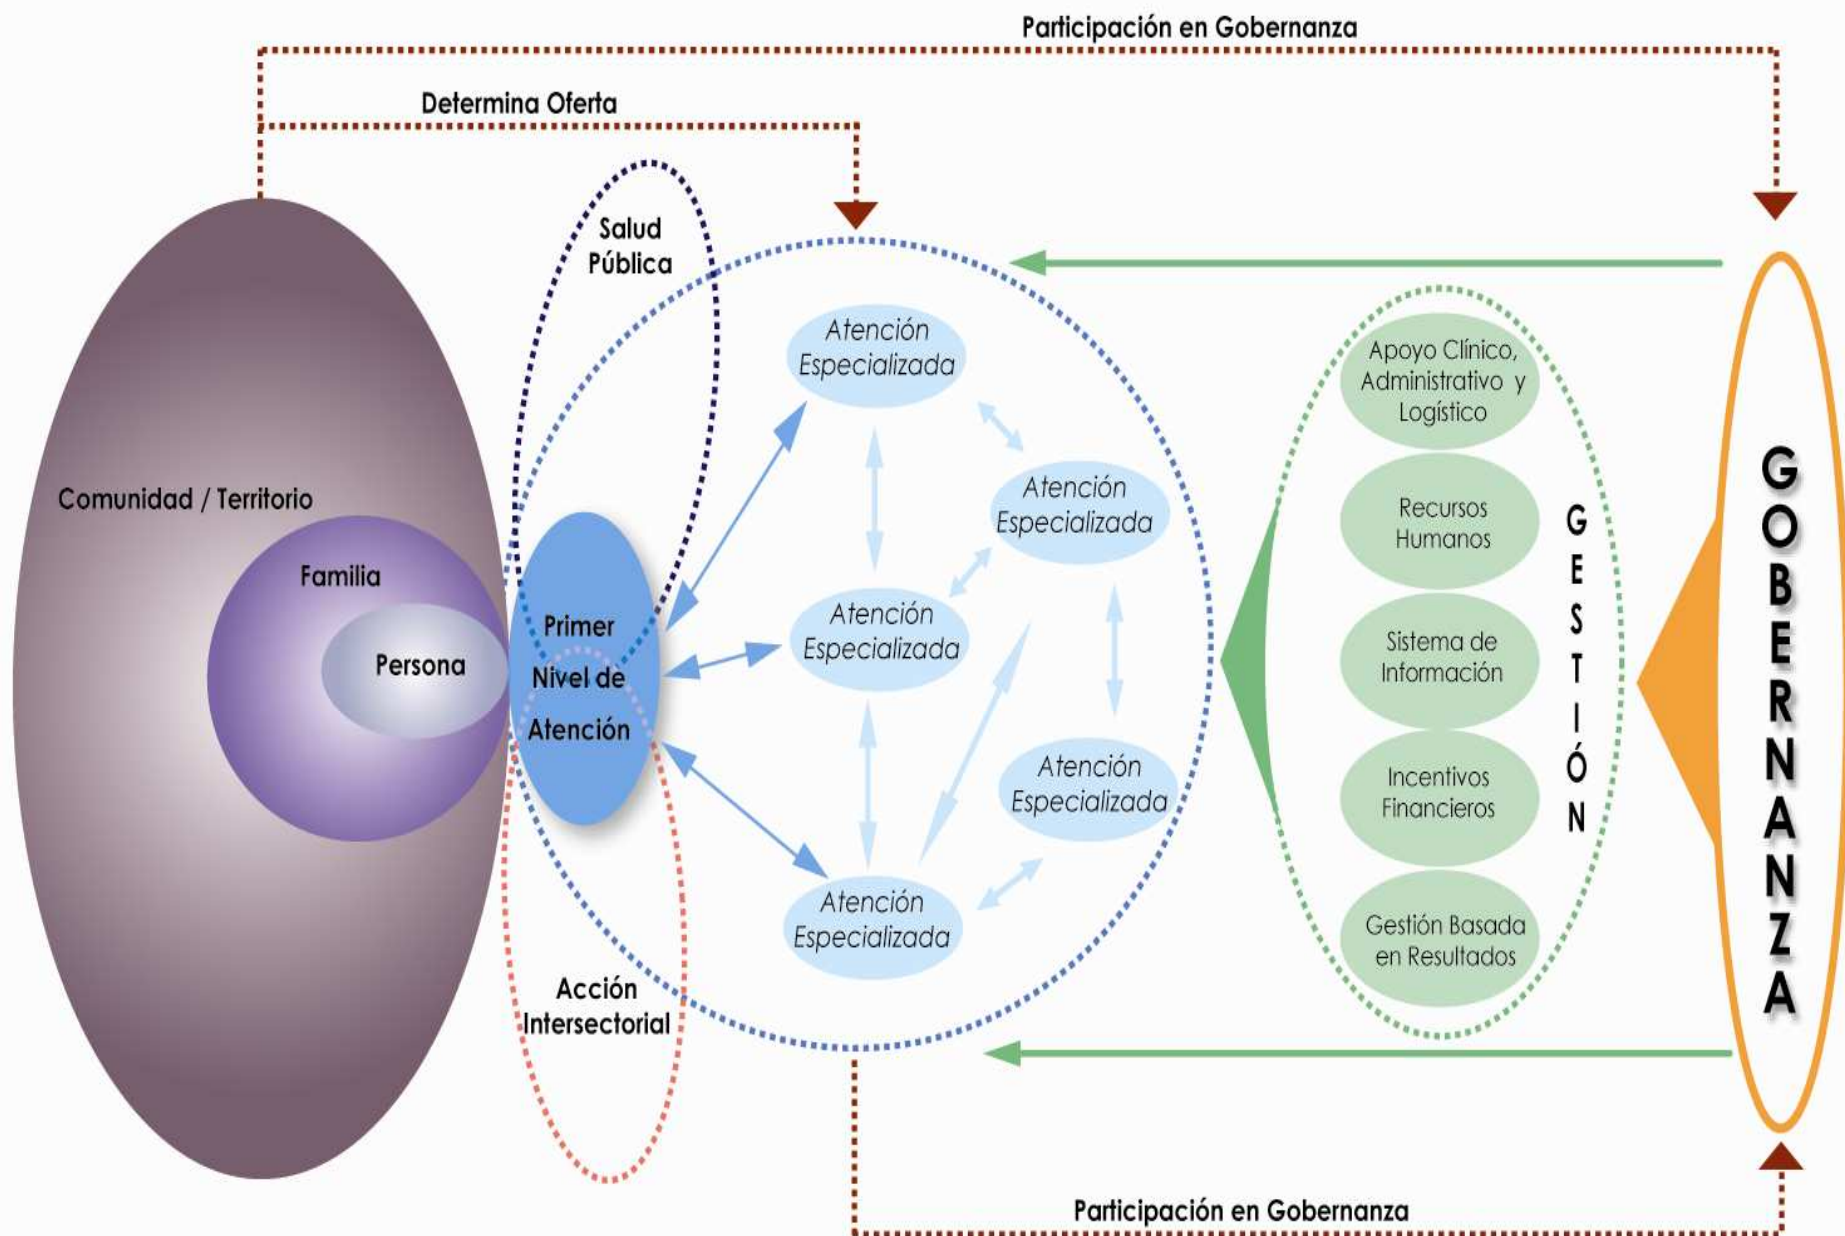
Participación en Gobernanza

Determina Oferta

Salud Pública

Comunidad / Territorio

Familia

Persona

Primer Nivel de Atención

Atención Especializada

Atención Especializada

Atención Especializada

Atención Especializada

Atención Especializada

Acción Intersectorial

Apoyo Clínico, Administrativo y Logístico

Recursos Humanos

Sistema de Información

Incentivos Financieros

Gestión Basada en Resultados

GESTIÓN

GOBERNANZA

Participación en Gobernanza